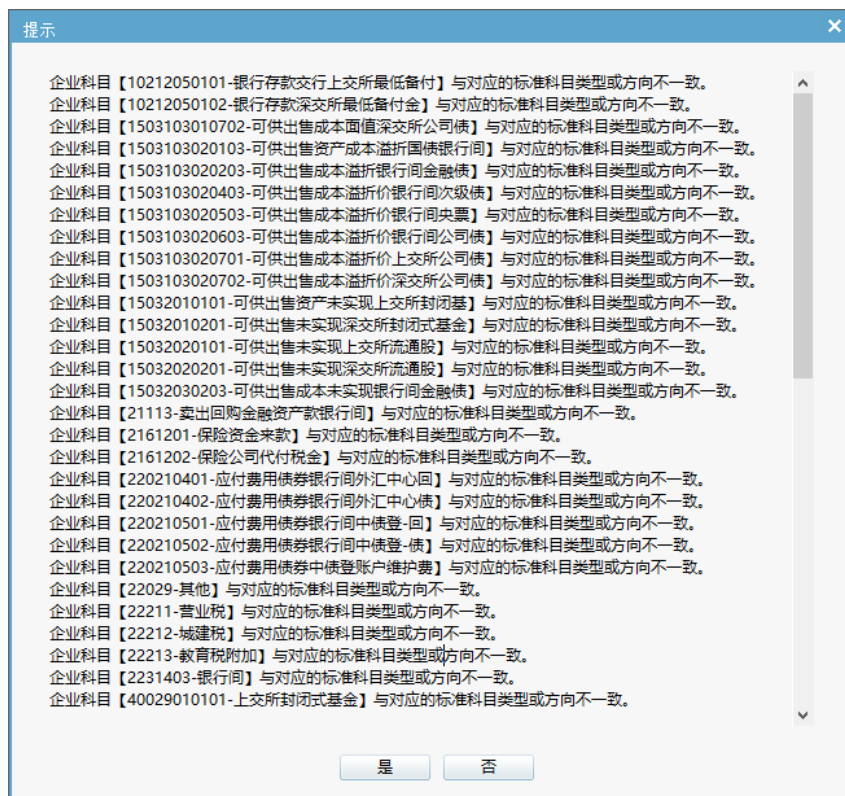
提示

企业科目【10212050101-银行存款交行上交所最低备付】与对应的标准科目类型或方向不一致。
企业科目【10212050102-银行存款深交所最低备付金】与对应的标准科目类型或方向不一致。
企业科目【1503103010702-可供出售成本面值深交所公司债】与对应的标准科目类型或方向不一致。
企业科目【1503103020103-可供出售资产成本溢折国债银行间】与对应的标准科目类型或方向不一致。
企业科目【1503103020203-可供出售成本溢折银行间金融债】与对应的标准科目类型或方向不一致。
企业科目【1503103020403-可供出售成本溢折价银行间次级债】与对应的标准科目类型或方向不一致。
企业科目【1503103020503-可供出售成本溢折价银行间央票】与对应的标准科目类型或方向不一致。
企业科目【1503103020603-可供出售成本溢折银行间公司债】与对应的标准科目类型或方向不一致。
企业科目【1503103020701-可供出售成本溢折价上交所公司债】与对应的标准科目类型或方向不一致。
企业科目【1503103020702-可供出售成本溢折价深交所公司债】与对应的标准科目类型或方向不一致。
企业科目【15032010101-可供出售资产未实现上交所封闭基】与对应的标准科目类型或方向不一致。
企业科目【15032010201-可供出售未实现深交所封闭式基金】与对应的标准科目类型或方向不一致。
企业科目【15032020101-可供出售未实现上交所流通股】与对应的标准科目类型或方向不一致。
企业科目【15032020201-可供出售未实现深交所流通股】与对应的标准科目类型或方向不一致。
企业科目【15032030203-可供出售成本未实现银行间金融债】与对应的标准科目类型或方向不一致。
企业科目【21113-卖出回购金融资产款银行间】与对应的标准科目类型或方向不一致。
企业科目【2161201-保险资金来款】与对应的标准科目类型或方向不一致。
企业科目【2161202-保险公司代付税金】与对应的标准科目类型或方向不一致。
企业科目【220210401-应付费用债券银行间外汇中心回】与对应的标准科目类型或方向不一致。
企业科目【220210402-应付费用债券银行间外汇中心债】与对应的标准科目类型或方向不一致。
企业科目【220210501-应付费用债券银行间中债登-回】与对应的标准科目类型或方向不一致。
企业科目【220210502-应付费用债券银行间中债登-债】与对应的标准科目类型或方向不一致。
企业科目【220210503-应付费用债券中债登账户维护费】与对应的标准科目类型或方向不一致。
企业科目【22029-其他】与对应的标准科目类型或方向不一致。
企业科目【22211-营业税】与对应的标准科目类型或方向不一致。
企业科目【22212-城建税】与对应的标准科目类型或方向不一致。
企业科目【22213-教育税附加】与对应的标准科目类型或方向不一致。
企业科目【2231403-银行间】与对应的标准科目类型或方向不一致。
企业科目【40029010101-上交所封闭式基金】与对应的标准科目类型或方向不一致。

是 否